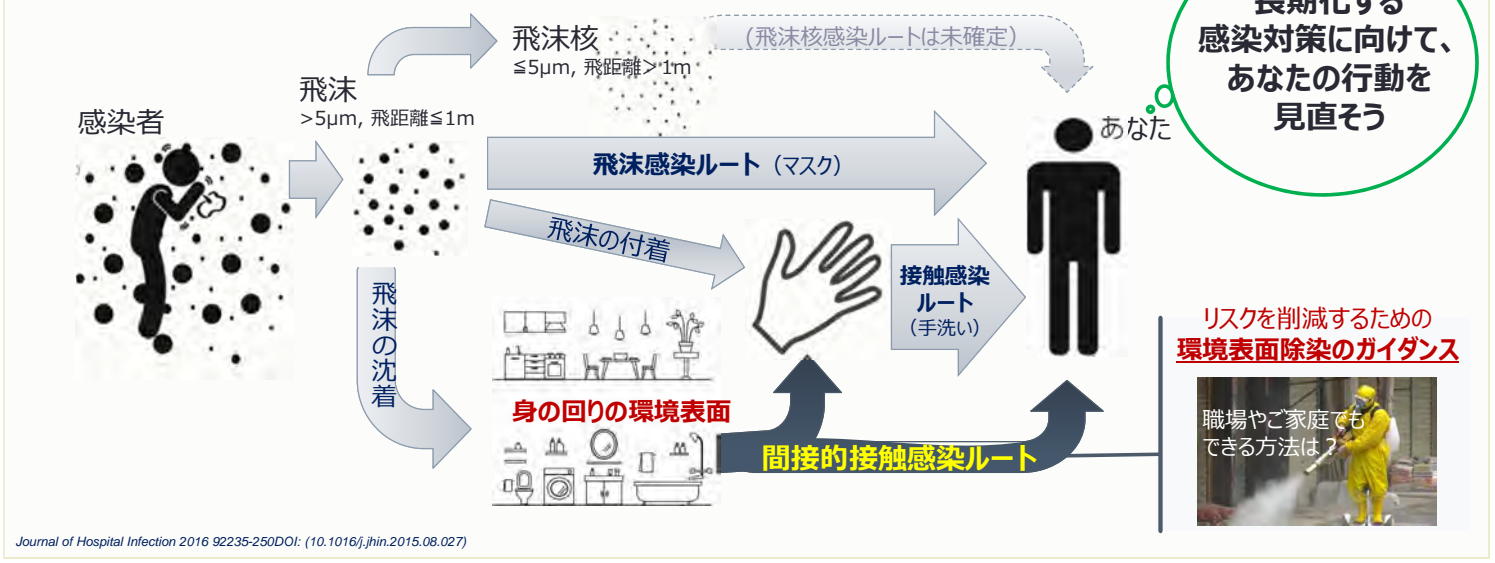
感染者

飛沫
>5μm, 飛距離≦1m

飛沫核
≦5μm, 飛距離＞1m

（飛沫核感染ルートは未確定）

長期化する
感染対策に向けて、
あなたの行動を
見直そう

あなた

飛沫感染ルート（マスク）

飛沫の付着

接触感染ルート（手洗い）

飛沫の沈着

身の回りの環境表面

間接的接触感染ルート

リスクを削減するための
環境表面除染のガイダンス

職場やご家庭でもできる方法は？

Journal of Hospital Infection 2016 92235-250DOI: (10.1016/j.jhin.2015.08.027)